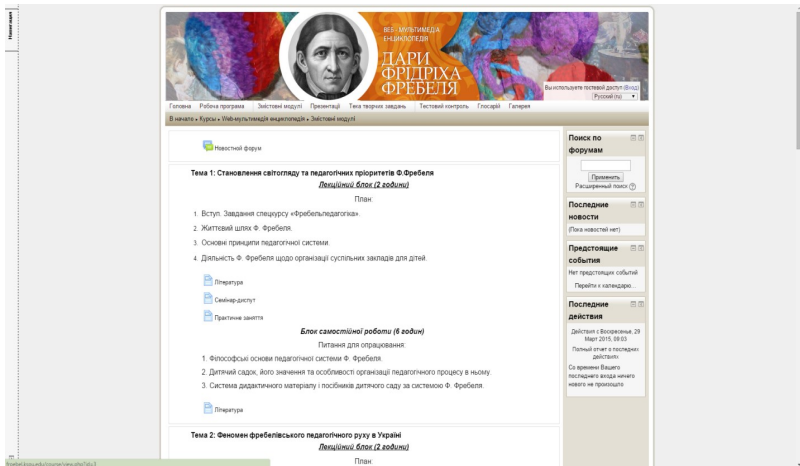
Навигация

ВЕБ-МУЛЬТИМЕДІА ЕНЦИКЛОПЕДІЯ

ДАРИ ФРІДРІХА ФРЕБЕЛЯ

Вы используете гостевой доступ (Вход)
Русский (ru)

Головна | Робоча програма | Змістовні модулі | Презентації | Тека творчих завдань | Тестовий контроль | Глосарій | Галерея

В начало » Курсы » Web-мультимедія енциклопедія » Змістовні модулі

Новостной форум

Тема 1: Становлення світогляду та педагогічних пріоритетів Ф.Фребеля

Лекційний блок (2 години)

План:

1. Вступ. Завдання спецкурсу «Фребельпедагогіка».
2. Життєвий шлях Ф. Фребеля.
3. Основні принципи педагогічної системи.
4. Діяльність Ф. Фребеля щодо організації суспільних закладів для дітей.

Література

Семінар-диспут

Практичне заняття

Блок самостійної роботи (6 годин)

Питання для опрацювання:

1. Філософські основи педагогічної системи Ф. Фребеля.
2. Дитячий садок, його значення та особливості організації педагогічного процесу в ньому.
3. Система дидактичного матеріалу і посібників дитячого саду за системою Ф. Фребеля.

Література

Тема 2: Феномен фребелівського педагогічного руху в Україні

Лекційний блок (2 години)

План:

Поиск по форумам

Применить
Расширенный поиск

Последние новости

(Пока новостей нет)

Предстоящие события

Нет предстоящих событий
Перейти к календарю...

Последние действия

Действия с Воскресенье, 29 Март 2015, 09:03
Полный отчет о последних действиях
Со времени Вашего последнего входа ничего нового не произошло

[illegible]